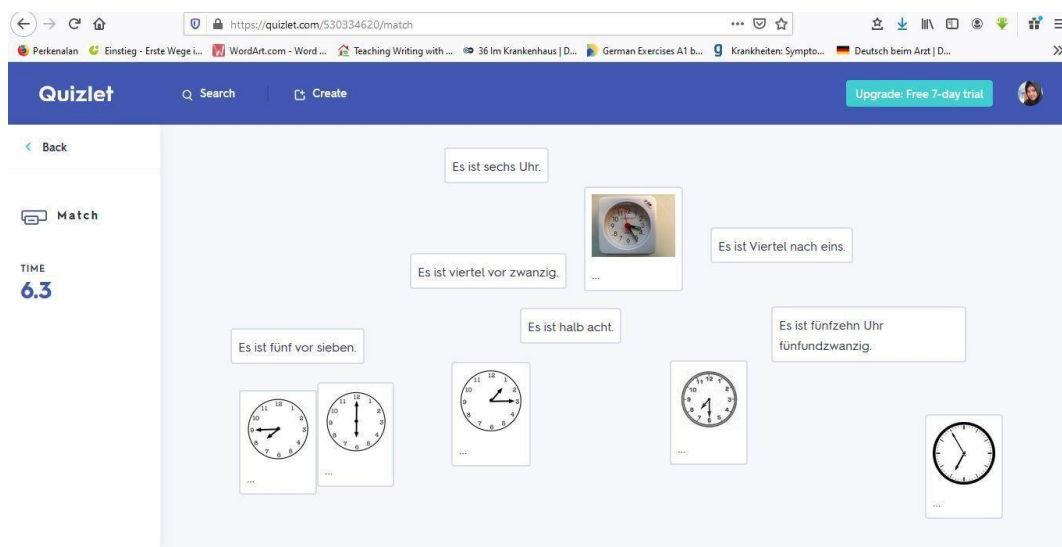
https://quizlet.com/530334620/match

Perkenalan | Einstieg - Erste Wege i... | WordArt.com - Word ... | Teaching Writing with ... | 36 Im Krankenhaus | D... | German Exercises A1 b... | Krankheiten: Sympto... | Deutsch beim Arzt | D...

Quizlet
Search
Create
Upgrade: Free 7-day trial

Back

Match

TIME
6.3

Es ist sechs Uhr.

...

Es ist Viertel nach eins.

Es ist viertel vor zwanzig.

Es ist halb acht.

Es ist fünfzehn Uhr fünfundzwanzig.

Es ist fünf vor sieben.

...

...

...

...

...